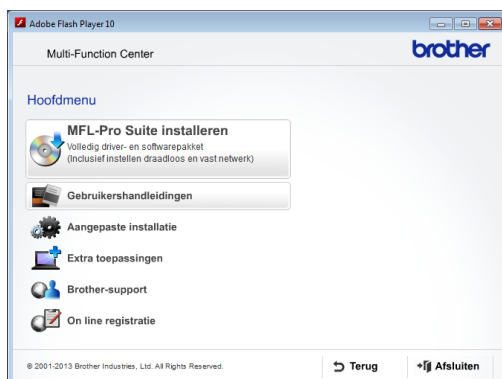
Adobe Flash Player 10

Multi-Function Center

brother

Hoofdmenu

MFL-Pro Suite installeren
Volledig driver- en softwarepakket
(Inclusief instellen draadloos en vast netwerk)

Gebruikershandleidingen

Aangepaste installatie

Extra toepassingen

Brother-support

On line registratie

© 2001-2013 Brother Industries, Ltd. All Rights Reserved.

Terug

Afsluiten